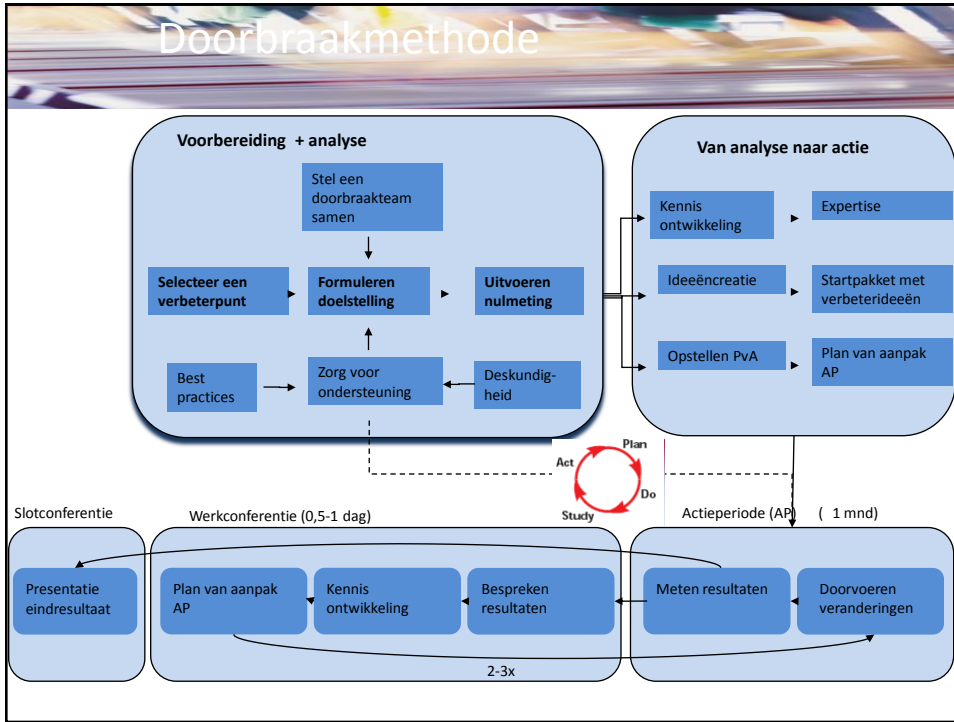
Doorbraakmethode

Voorbereiding + analyse

Stel een doorbraakteam samen

Selecteer een verbeterpunt

Formuleren doelstelling

Uitvoeren nulmeting

Best practices

Zorg voor ondersteuning

Deskundigheid

Van analyse naar actie

Kennis ontwikkeling

Expertise

Ideeëncreatie

Startpakket met verbeterideeën

Opstellen PvA

Plan van aanpak AP

Plan

Act

Do

Study

Slotconferentie

Werkconferentie (0,5-1 dag)

Actieperiode (AP) ( 1 mnd)

Presentatie eindresultaat

Plan van aanpak AP

Kennis ontwikkeling

Bespreken resultaten

Meten resultaten

Doorvoeren veranderingen

2-3x